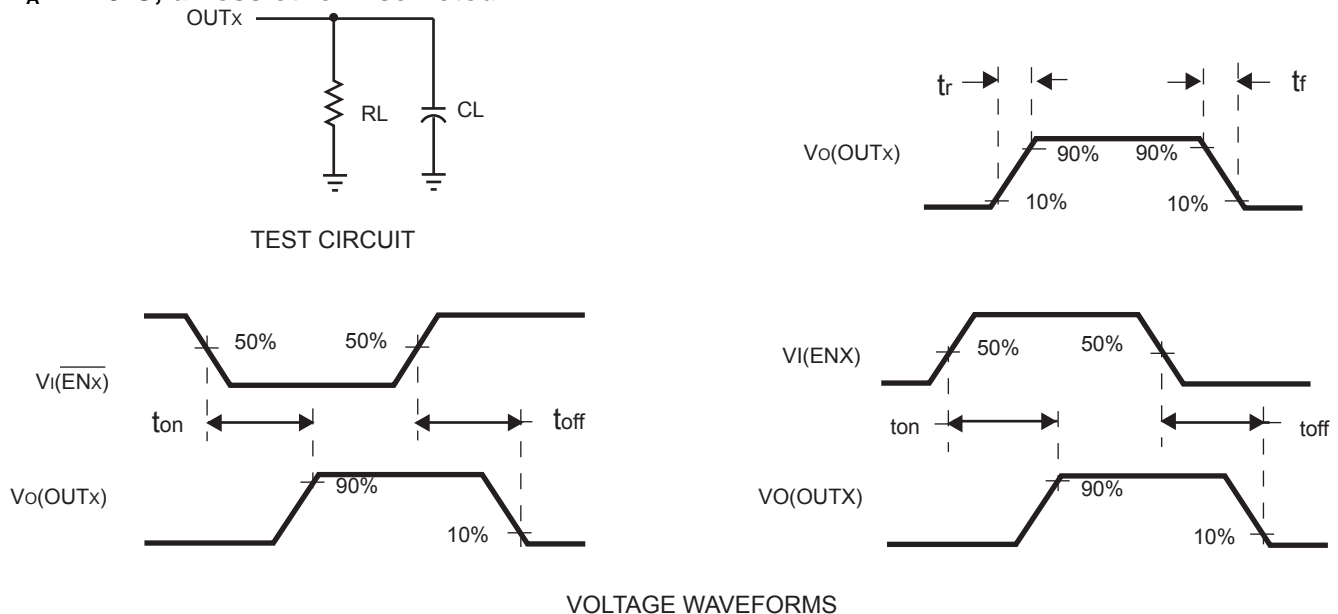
OUTx

RL

CL

TEST CIRCUIT

$t_r$

$t_f$

$V_O(OUTx)$

90%

90%

10%

10%

50%

50%

$V_I(\overline{ENx})$

$t_{on}$

$t_{off}$

$V_O(OUTx)$

90%

10%

50%

50%

VI(ENX)

ton

toff

VO(OUTX)

90%

10%

VOLTAGE WAVEFORMS